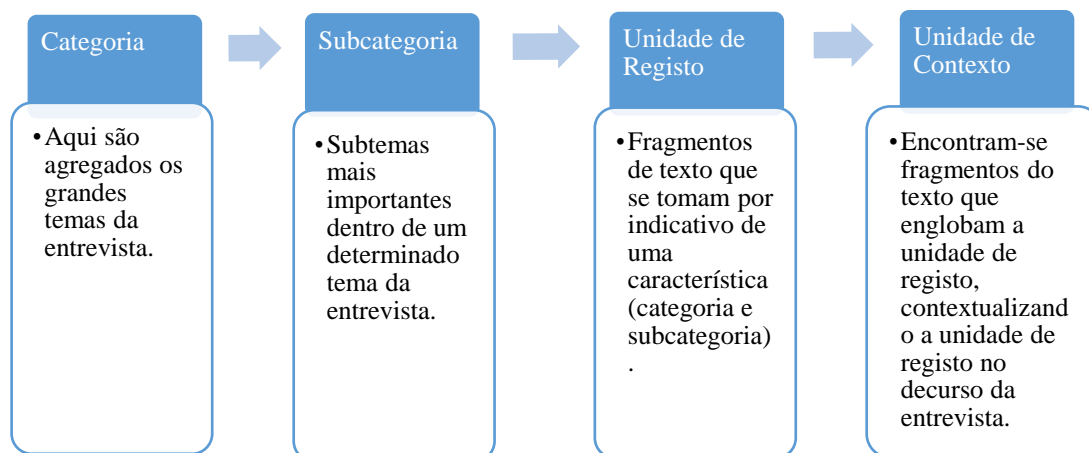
Categoria

• Aqui são agregados os grandes temas da entrevista.

Subcategoria

• Subtemas mais importantes dentro de um determinado tema da entrevista.

Unidade de Registo

• Fragmentos de texto que se tomam por indicativo de uma característica (categoria e subcategoria).

Unidade de Contexto

• Encontram-se fragmentos do texto que englobam a unidade de registo, contextualizando a unidade de registo no decurso da entrevista.